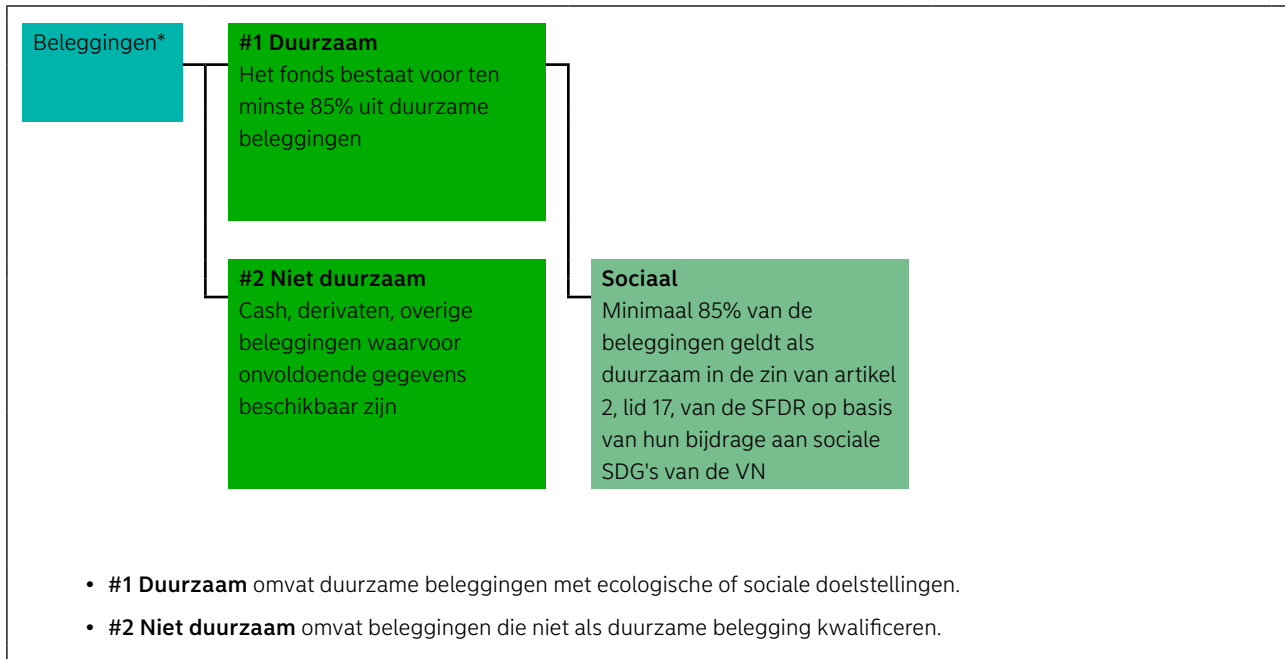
Beleggingen*

#1 Duurzaam
Het fonds bestaat voor ten minste 85% uit duurzame beleggingen

#2 Niet duurzaam
Cash, derivaten, overige beleggingen waarvoor onvoldoende gegevens beschikbaar zijn

Sociaal
Minimaal 85% van de beleggingen geldt als duurzaam in de zin van artikel 2, lid 17, van de SFDR op basis van hun bijdrage aan sociale SDG's van de VN

• #1 Duurzaam omvat duurzame beleggingen met ecologische of sociale doelstellingen.

• #2 Niet duurzaam omvat beleggingen die niet als duurzame belegging kwalificeren.